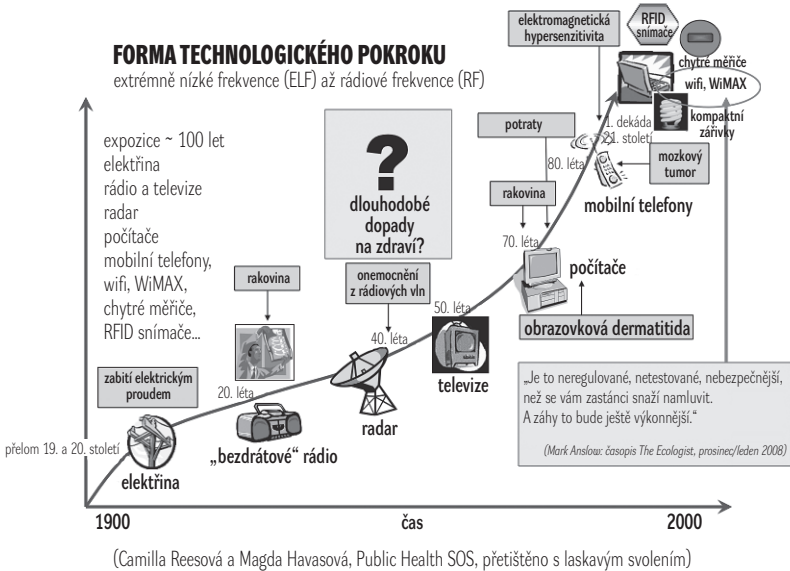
FORMA TECHNOLOGICKÉHO POKROKU
extrémně nízké frekvence (ELF) až rádiové frekvence (RF)

expozice ~ 100 let
elektřina
rádio a televize
radar
počítače
mobilní telefony,
wifi, WiMAX,
chytré měřiče,
RFID snímače...

?
dlouhodobé dopady na zdraví?

elektromagnetická hypersenzitivita

RFID snímače

chytré měřiče

wifi, WiMAX

kompaktní zářivky

1. dekáda 21. století

potraty

80. léta

mozkový tumor

rakovina

mobilní telefony

70. léta

počítače

rakovina

onemocnění z rádiových vln

50. léta

obrazovková dermatitida

40. léta

zabití elektrickým proudem

20. léta

televize

„Je to neregulované, netestované, nebezpečnější, než se vám zastánci snaží namluvit. A záhy to bude ještě výkonnější."

(Mark Anslow: časopis The Ecologist, prosinec/leden 2008)

radar

přelom 19. a 20. století

„bezdrátové" rádio

elektřina

1900

čas

2000

(Camilla Reesová a Magda Havasová, Public Health SOS, přetištěno s laskavým svolením)